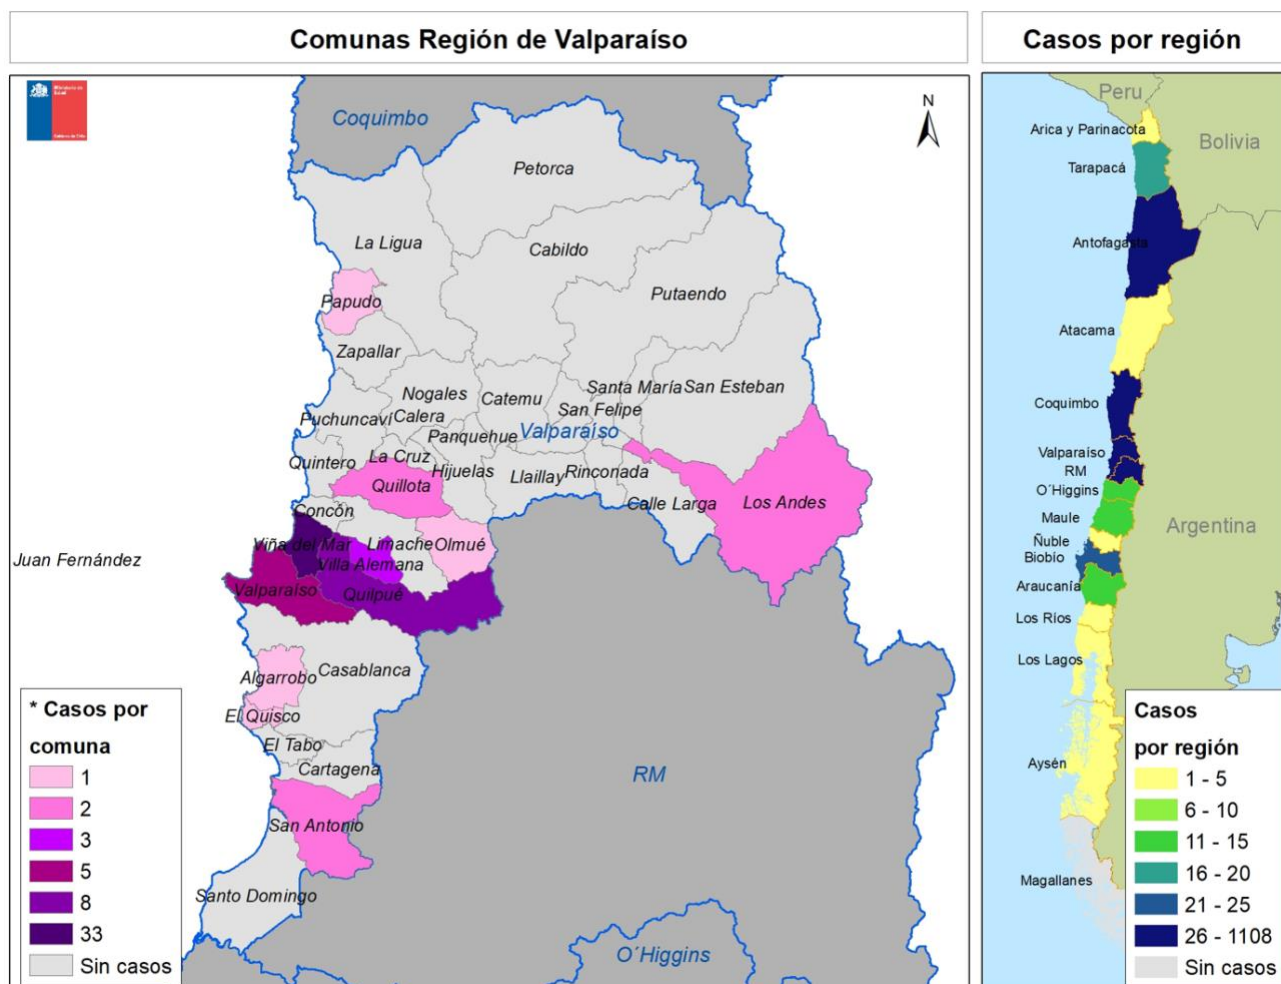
Comunas Región de Valparaíso

Casos por región

Coquimbo
N
Petorca
La Ligua
Cabildo
Papudo
Putaendo
Zapallar
Nogales
Catemu
Santa María
San Esteban
Puchuncaví
Calera
San Felipe
Panquehue
Valparaíso
Quintero
La Cruz
Hijuelas
Llaillay
Rinconada
Quillota
Calle Larga
Los Andes
Concón
Viña del Mar
Limache
Olmué
Juan Fernández
Villa Alemana
Valparaíso
Quilpué
Algarrobo
Casablanca
El Quisco
El Tabo
Cartagena
RM
San Antonio
Santo Domingo
O´Higgins

* Casos por comuna
1
2
3
5
8
33
Sin casos

Peru
Arica y Parinacota
Bolivia
Tarapacá
Antofagasta
Atacama
Coquimbo
Valparaíso
RM
O´Higgins
Maule
Ñuble
Biobío
Argentina
Araucanía
Los Ríos
Los Lagos
Aysén
Magallanes

Casos por región
1 - 5
6 - 10
11 - 15
16 - 20
21 - 25
26 - 1108
Sin casos